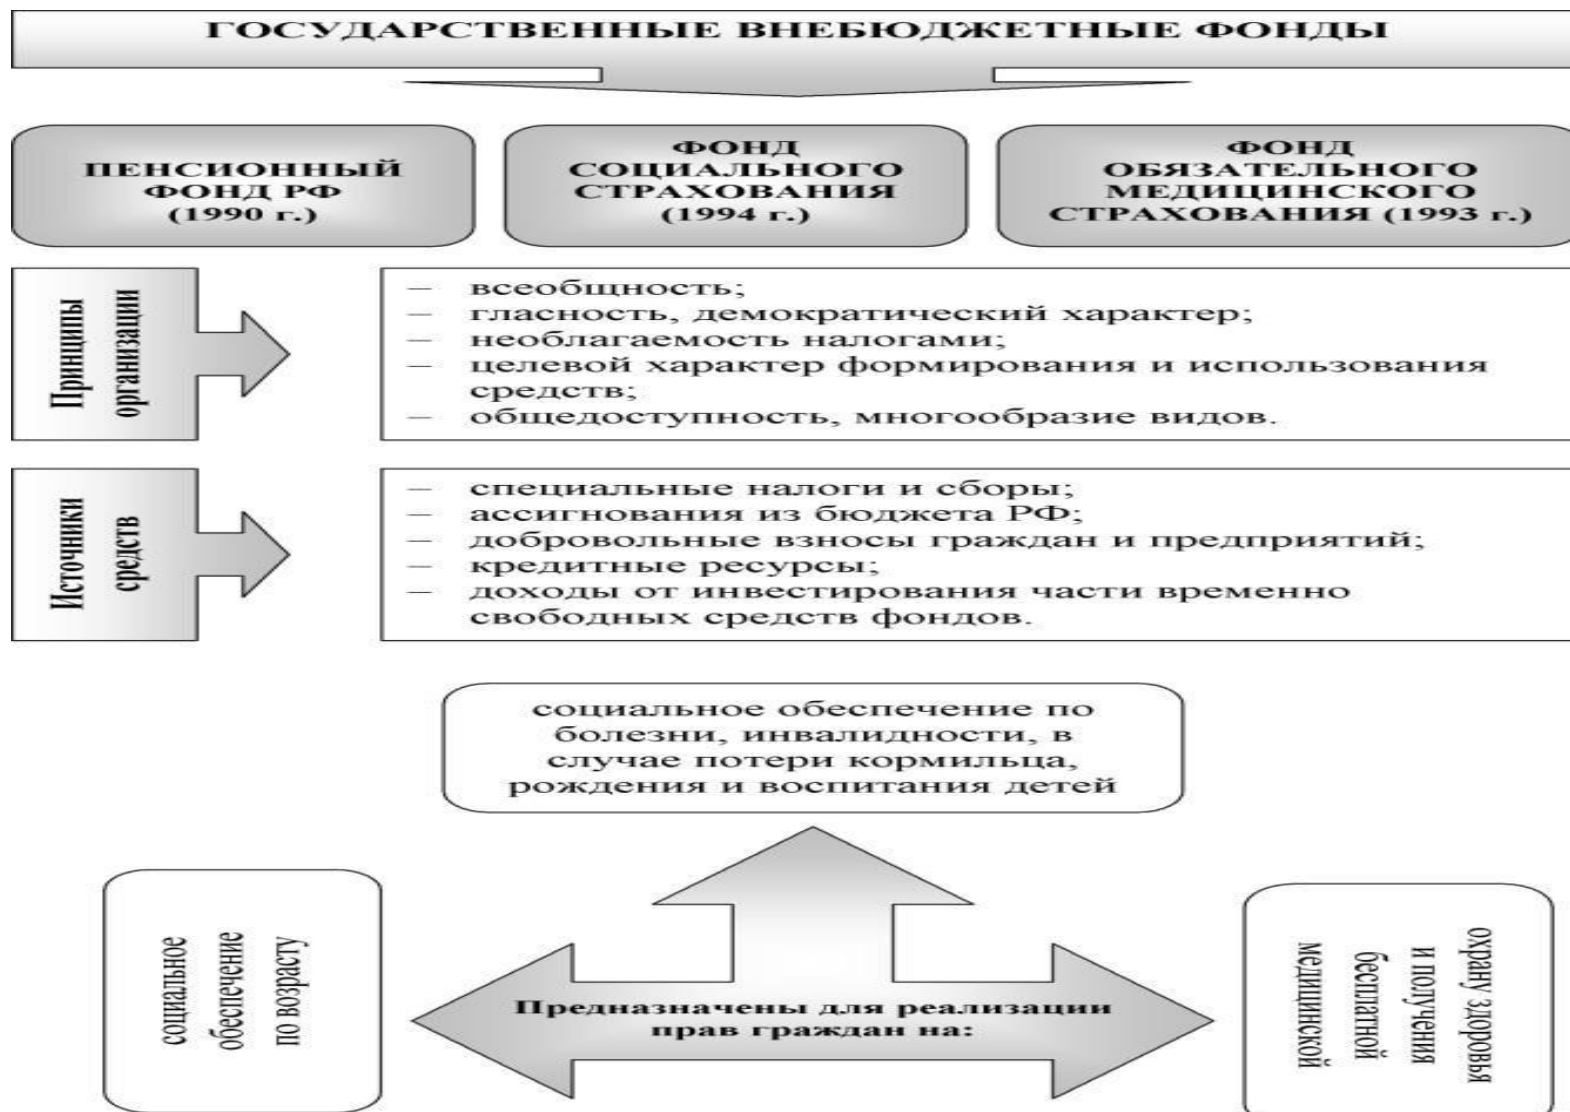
ГОСУДАРСТВЕННЫЕ ВНЕБЮДЖЕТНЫЕ ФОНДЫ

ПЕНСИОННЫЙ ФОНД РФ (1990 г.)

ФОНД СОЦИАЛЬНОГО СТРАХОВАНИЯ (1994 г.)

ФОНД ОБЯЗАТЕЛЬНОГО МЕДИЦИНСКОГО СТРАХОВАНИЯ (1993 г.)

Принципы организации

— всеобщность;
— гласность, демократический характер;
— необлагаемость налогами;
— целевой характер формирования и использования средств;
— общедоступность, многообразие видов.

Источники средств

— специальные налоги и сборы;
— ассигнования из бюджета РФ;
— добровольные взносы граждан и предприятий;
— кредитные ресурсы;
— доходы от инвестирования части временно свободных средств фондов.

социальное обеспечение по болезни, инвалидности, в случае потери кормильца, рождения и воспитания детей

социальное обеспечение по возрасту

Предназначены для реализации прав граждан на:

охрану здоровья и получения бесплатной медицинской